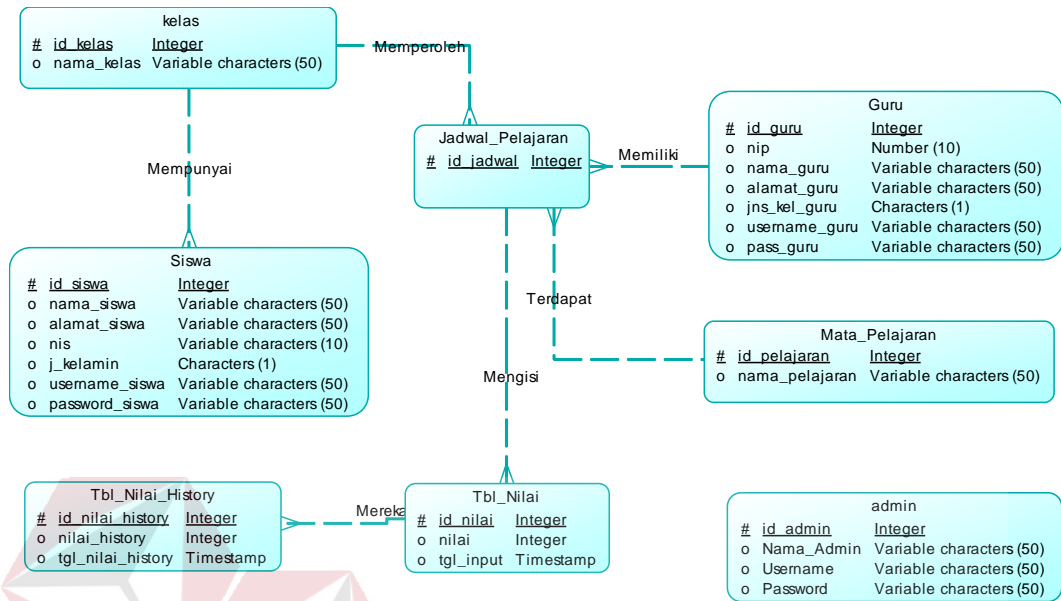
kelas

| # | id_kelas | Integer |
|---|---|---|
| o | nama_kelas | Variable characters (50) |

Memperoleh

Mempunyai

Jadwal_Pelajaran

| # | id_jadwal | Integer |
|---|---|---|

Memiliki

Guru

| # | id_guru | Integer |
|---|---|---|
| o | nip | Number (10) |
| o | nama_guru | Variable characters (50) |
| o | alamat_guru | Variable characters (50) |
| o | jns_kel_guru | Characters (1) |
| o | username_guru | Variable characters (50) |
| o | pass_guru | Variable characters (50) |

Siswa

| # | id_siswa | Integer |
|---|---|---|
| o | nama_siswa | Variable characters (50) |
| o | alamat_siswa | Variable characters (50) |
| o | nis | Variable characters (10) |
| o | j_kelamin | Characters (1) |
| o | username_siswa | Variable characters (50) |
| o | password_siswa | Variable characters (50) |

Terdapat

Mata_Pelajaran

| # | id_pelajaran | Integer |
|---|---|---|
| o | nama_pelajaran | Variable characters (50) |

Mengisi

Tbl_Nilai_History

| # | id_nilai_history | Integer |
|---|---|---|
| o | nilai_history | Integer |
| o | tgl_nilai_history | Timestamp |

Mereka

Tbl_Nilai

| # | id_nilai | Integer |
|---|---|---|
| o | nilai | Integer |
| o | tgl_input | Timestamp |

admin

| # | id_admin | Integer |
|---|---|---|
| o | Nama_Admin | Variable characters (50) |
| o | Username | Variable characters (50) |
| o | Password | Variable characters (50) |